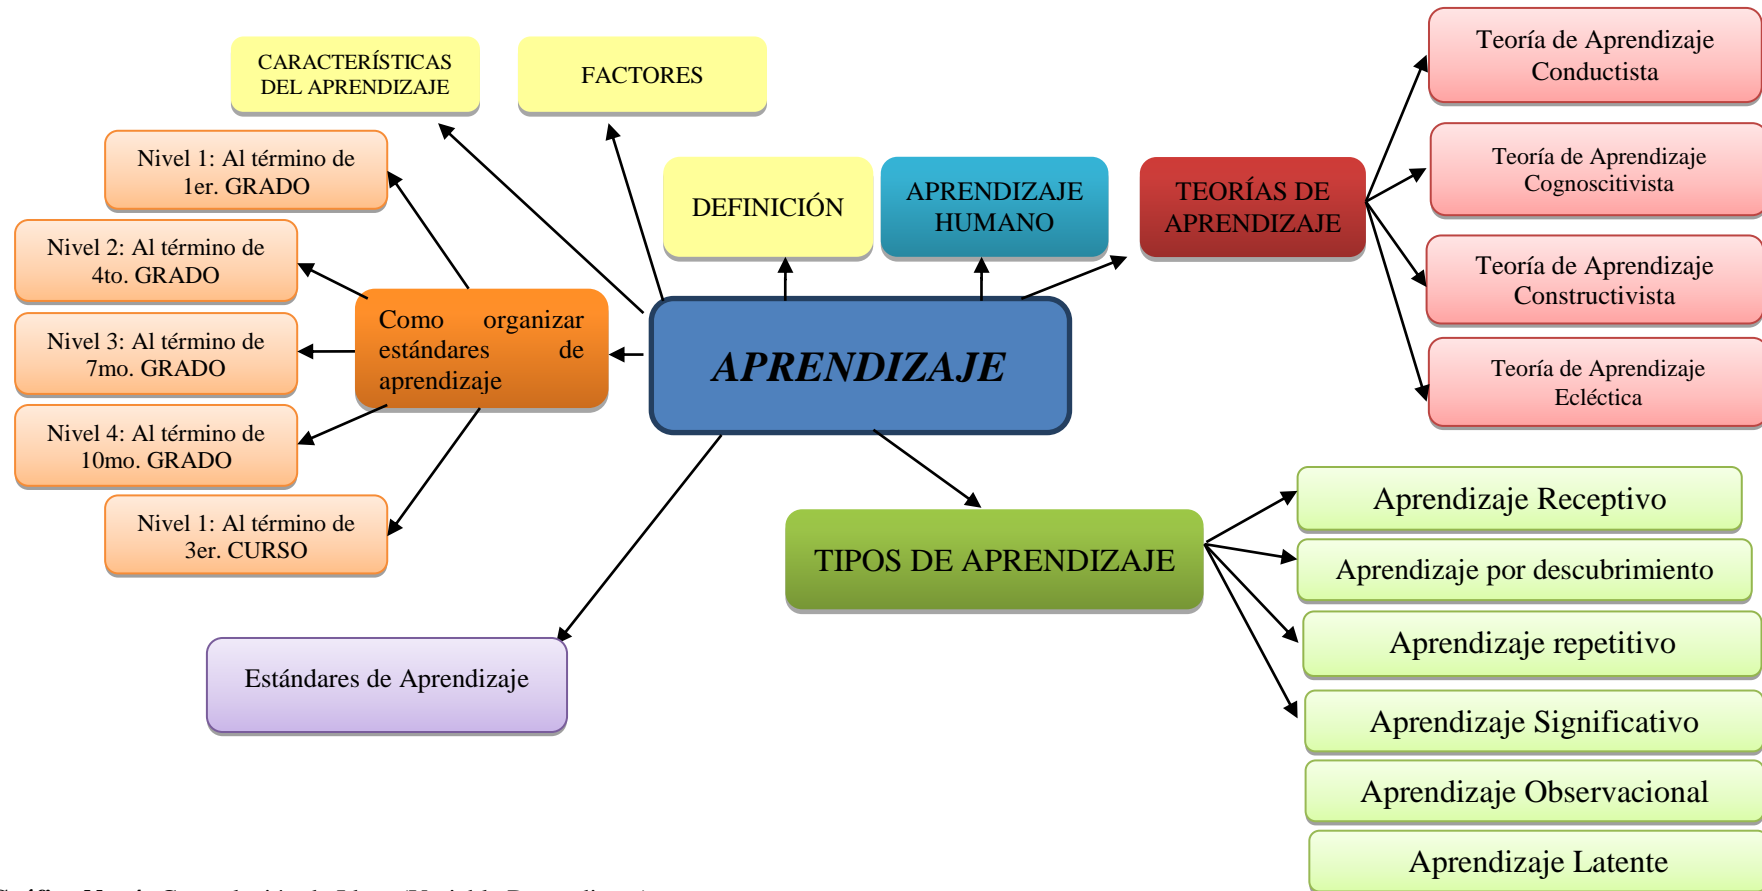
CARACTERÍSTICAS DEL APRENDIZAJE

FACTORES

Nivel 1: Al término de 1er. GRADO

Nivel 2: Al término de 4to. GRADO

Nivel 3: Al término de 7mo. GRADO

Nivel 4: Al término de 10mo. GRADO

Nivel 1: Al término de 3er. CURSO

Como organizar estándares de aprendizaje

DEFINICIÓN

APRENDIZAJE HUMANO

TEORÍAS DE APRENDIZAJE

Teoría de Aprendizaje Conductista

Teoría de Aprendizaje Cognoscitivista

Teoría de Aprendizaje Constructivista

Teoría de Aprendizaje Ecléctica

APRENDIZAJE

TIPOS DE APRENDIZAJE

Aprendizaje Receptivo

Aprendizaje por descubrimiento

Aprendizaje repetitivo

Aprendizaje Significativo

Aprendizaje Observacional

Aprendizaje Latente

Estándares de Aprendizaje

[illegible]